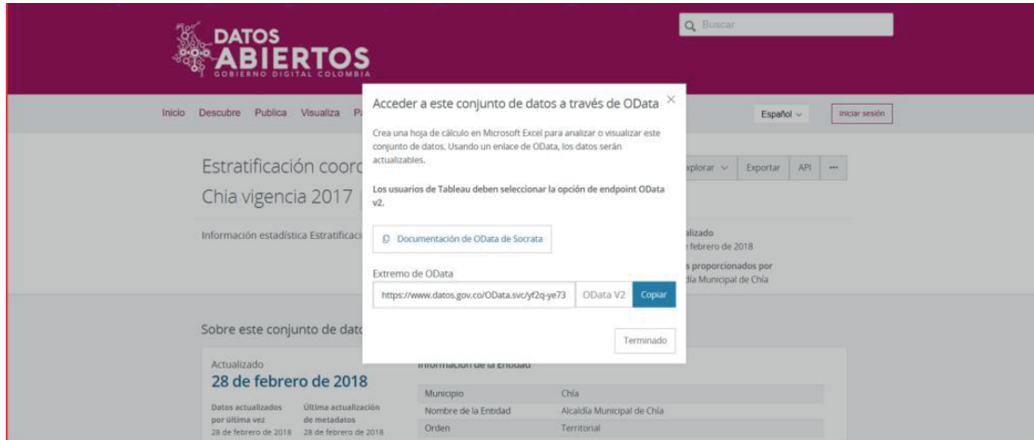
DATOS ABIERTOS
GOBIERNO DIGITAL COLOMBIA

Buscar

Inicio Descubre Publica Visualiza P

Español

Iniciar sesión

Estratificación coord

Chia vigencia 2017

Información estadística Estratificaci

xplorar Exportar API ···

alizado
febrero de 2018

s proporcionados por
dia Municipal de Chía

Acceder a este conjunto de datos a través de OData ×

Crea una hoja de cálculo en Microsoft Excel para analizar o visualizar este conjunto de datos. Usando un enlace de OData, los datos serán actualizables.

Los usuarios de Tableau deben seleccionar la opción de endpoint OData v2.

Documentación de OData de Socrata

Extremo de OData

https://www.datos.gov.co/OData.svc/yf2q-ye73

OData V2

Copiar

Terminado

Sobre este conjunto de dato

Actualizado
28 de febrero de 2018

Datos actualizados por última vez
28 de febrero de 2018

Última actualización de metadatos
28 de febrero de 2018

Información de la Entidad

| Municipio | Chía |
|---|---|
| Nombre de la Entidad | Alcaldía Municipal de Chía |
| Orden | Territorial |